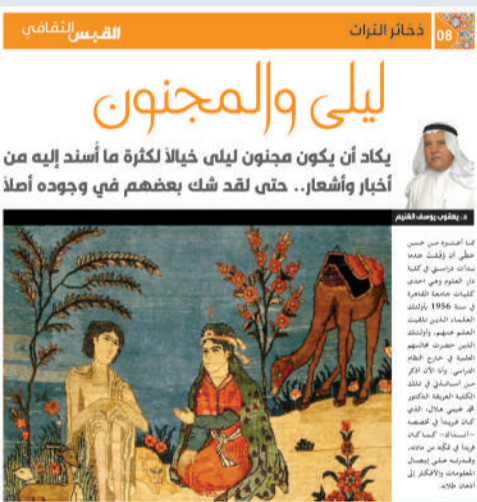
08 ذخائر التراث القبس الثقافي

ليلى والمجنون

يكاد أن يكون مجنون ليلى خيالاً لكثرة ما أُسند إليه من أخبار وأشعار.. حتى لقد شك بعضهم في وجوده أصلاً

د. يعقوب يوسف الغنيم

كما أضحوا من حسن حظي أن وُفِّقت عندما بدأت دراستي في كلية دار العلوم وهي إحدى كليات جامعة القاهرة في سنة 1956 بأولئك العلماء الذين تلقيت العلم عنهم، وأولئك الذين حضرت مجالسهم العلمية في خارج النظام الدراسي. وأنا الآن أذكر من أساتذتي في تلك الكلية العريقة الدكتور محمد غنيمي هلال، الذي كان فريداً في تخصصه «أستاذاً» كما كان فريداً في ثقافته، وطريقته في إيصال المعلومات والأفكار إلى أذهان طلابه.